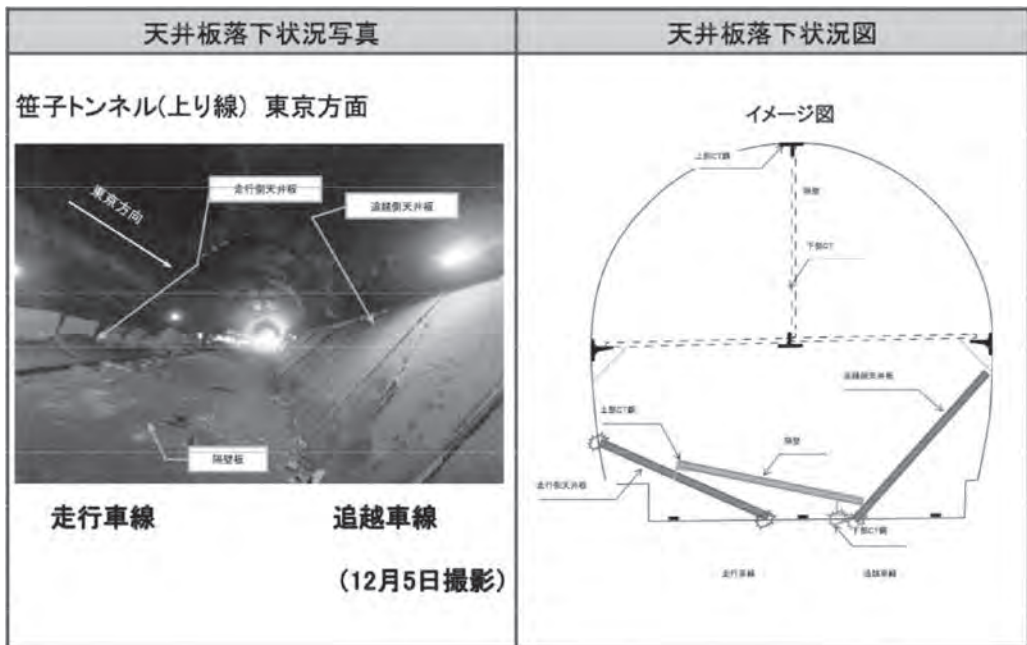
| 天井板落下状況写真 | 天井板落下状況図 |
|---|---|
| 笹子トンネル(上り線) 東京方面 | イメージ図 |

東京方面

走行側天井板

追越側天井板

隔壁板

走行車線

追越車線

(12月5日撮影)

上部CT鋼

隔壁

下部CT

追越側天井板

上部CT鋼

隔壁

走行側天井板

下部CT鋼

走行車線

追越車線